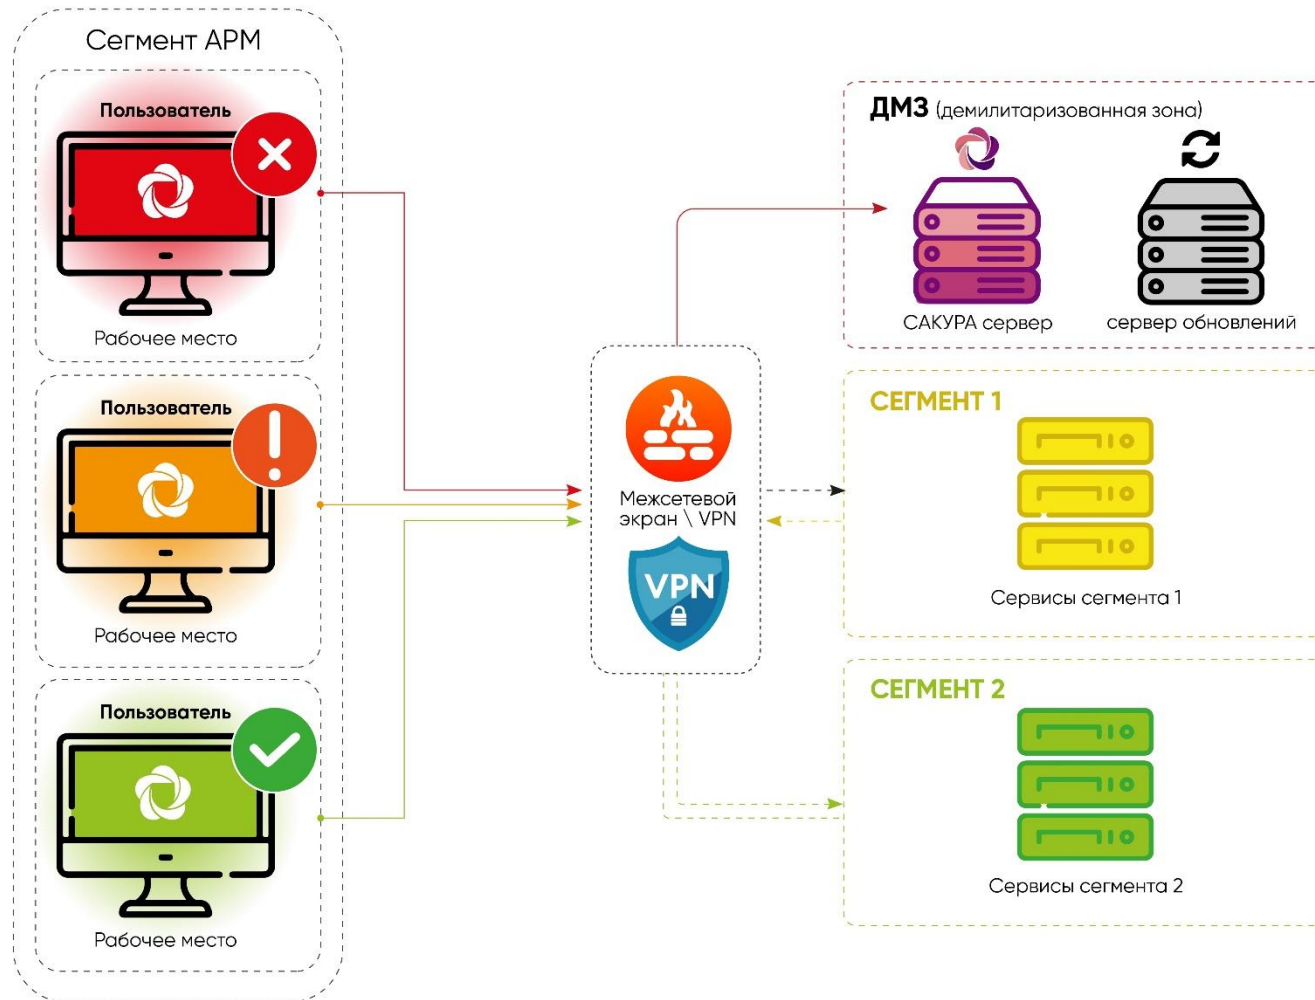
Сегмент АРМ

Пользователь

Рабочее место

Пользователь

Рабочее место

Пользователь

Рабочее место

Межсетевой экран \ VPN

VPN

ДМЗ (демилитаризованная зона)

САКУРА сервер

сервер обновлений

СЕГМЕНТ 1

Сервисы сегмента 1

СЕГМЕНТ 2

Сервисы сегмента 2